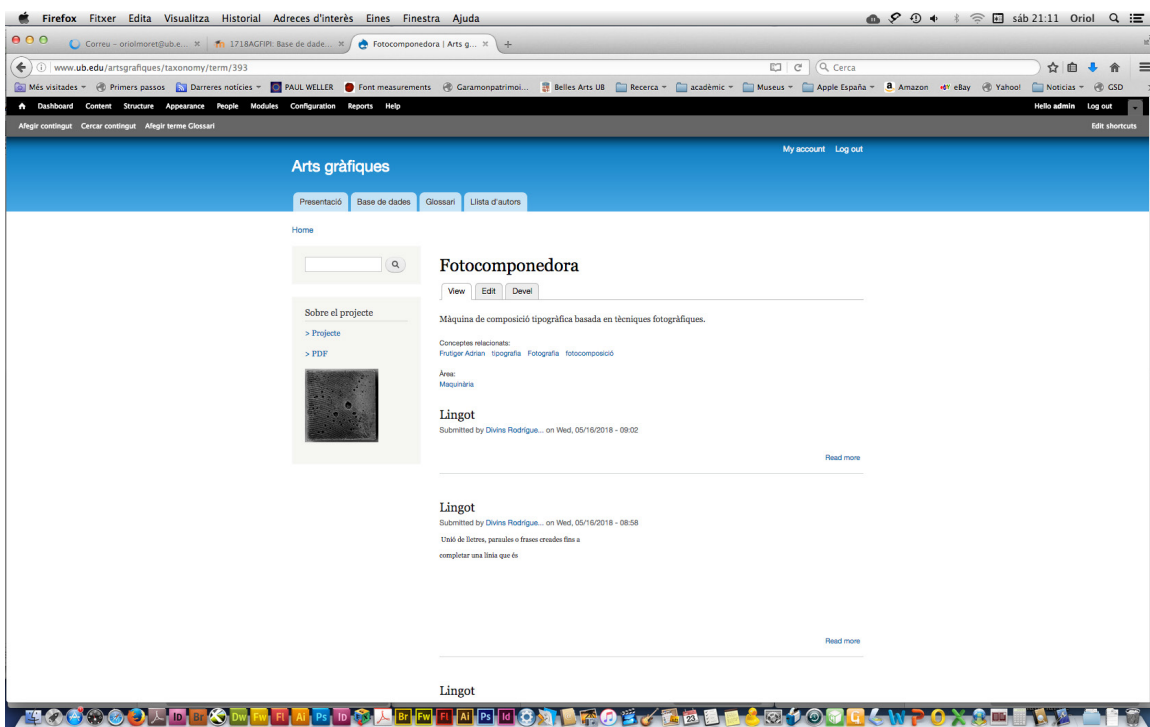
Firefox Fitxer Edita Visualitza Historial Adreces d'interès Eines Finestra Ajuda
sáb 21:11 Oriol

Correu – oriolmoret@ub.e... ×
1718AGFIPI: Base de dade... ×
Fotocomponedora | Arts g... ×

www.ub.edu/artsgrafiques/taxonomy/term/393
Cerca

Més visitades Primers passos Darreres notícies PAUL WELLER Font measurements Garamonpatrimoi... Belles Arts UB Recerca acadèmic Museus Apple España Amazon eBay Yahoo! Noticias GSD

Dashboard Content Structure Appearance People Modules Configuration Reports Help
Hello admin Log out

Afegir contingut Cercar contingut Afegir terme Glossari
Edit shortcuts

My account Log out

Arts gràfiques

Presentació Base de dades Glossari Llista d'autors

Home

Sobre el projecte
> Projecte
> PDF

Fotocomponedora

View Edit Devel

Màquina de composició tipogràfica basada en tècniques fotogràfiques.

Conceptes relacionats:
Frutiger Adrian tipografia Fotografia fotocomposició

Àrea:
Maquinària

Lingot
Submitted by Divins Rodrígue... on Wed, 05/16/2018 - 09:02

Read more

Lingot
Submitted by Divins Rodrígue... on Wed, 05/16/2018 - 08:58

Unió de lletres, paraules o frases creades fins a

completar una línia que és

Read more

Lingot